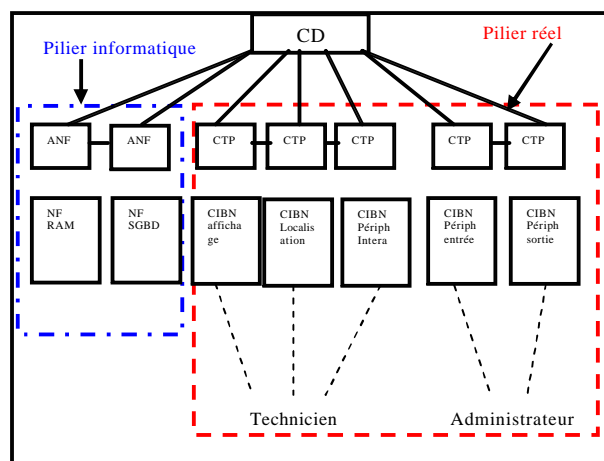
CD

Pilier informatique

Pilier réel

ANF

ANF

CTP

CTP

CTP

CTP

CTP

NF RAM

NF SGBD

CIBN affichage

CIBN Localisation

CIBN Périph Intera

CIBN Périph entrée

CIBN Périph sortie

Technicien

Administrateur